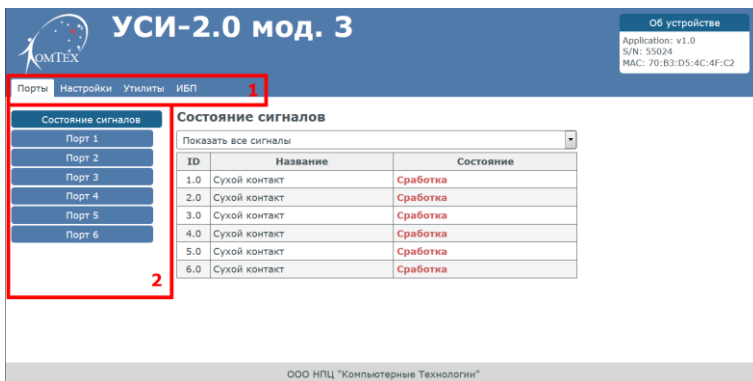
OMTEX

УСИ-2.0 мод. 3

Об устройстве
Application: v1.0
S/N: 55024
MAC: 70:B3:D5:4C:4F:C2

Порты Настройки Утилиты ИБП

1

Состояние сигналов
Порт 1
Порт 2
Порт 3
Порт 4
Порт 5
Порт 6

2

Состояние сигналов

Показать все сигналы

| ID | Название | Состояние |
|---|---|---|
| 1.0 | Сухой контакт | Сработка |
| 2.0 | Сухой контакт | Сработка |
| 3.0 | Сухой контакт | Сработка |
| 4.0 | Сухой контакт | Сработка |
| 5.0 | Сухой контакт | Сработка |
| 6.0 | Сухой контакт | Сработка |

ООО НПЦ "Компьютерные Технологии"